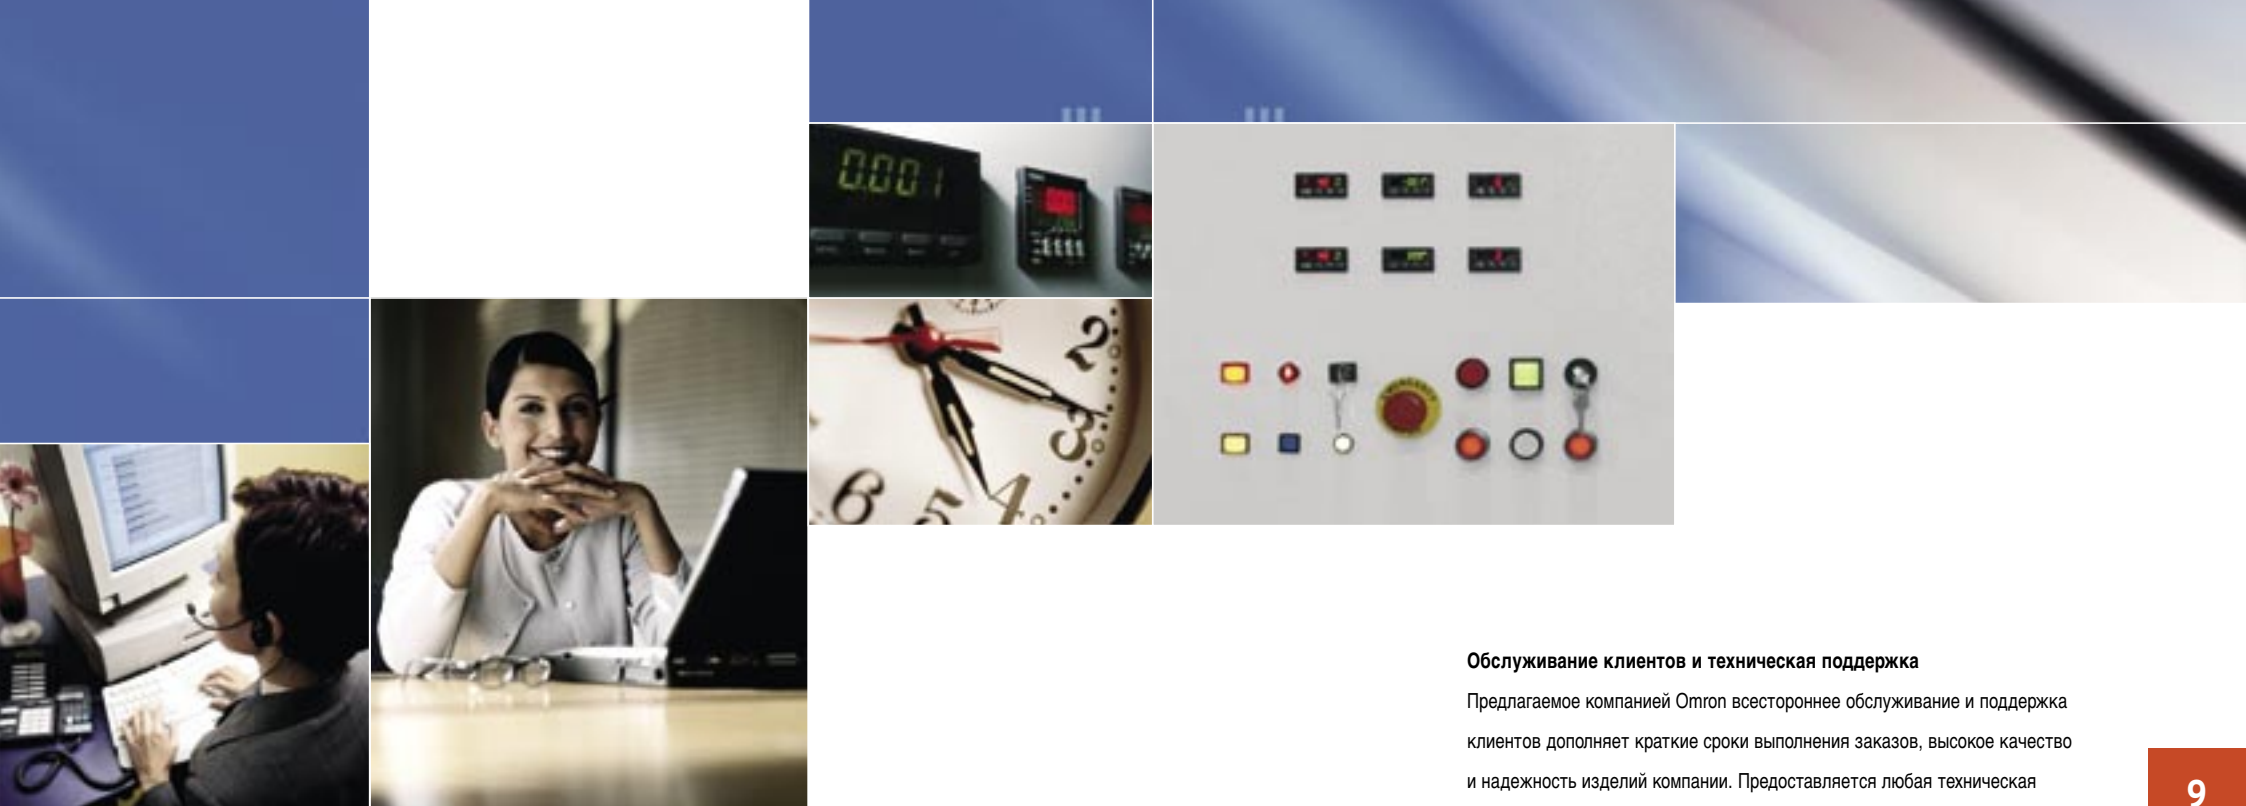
0.001

Обслуживание клиентов и техническая поддержка

Предлагаемое компанией Omron всестороннее обслуживание и поддержка клиентов дополняет краткие сроки выполнения заказов, высокое качество и надежность изделий компании. Предоставляется любая техническая

9